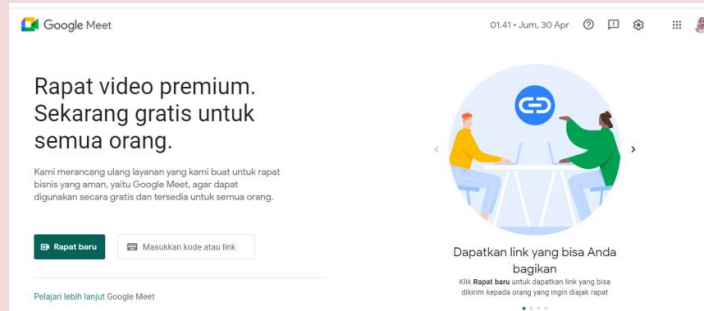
Google Meet

01.41 • Jum, 30 Apr

Rapat video premium. Sekarang gratis untuk semua orang.

Kami merancang ulang layanan yang kami buat untuk rapat bisnis yang aman, yaitu Google Meet, agar dapat digunakan secara gratis dan tersedia untuk semua orang.

Rapat baru

Masukkan kode atau link

Pelajari lebih lanjut Google Meet

Dapatkan link yang bisa Anda bagikan

Klik Rapat baru untuk dapatkan link yang bisa dikirim kepada orang yang ingin diajak rapat